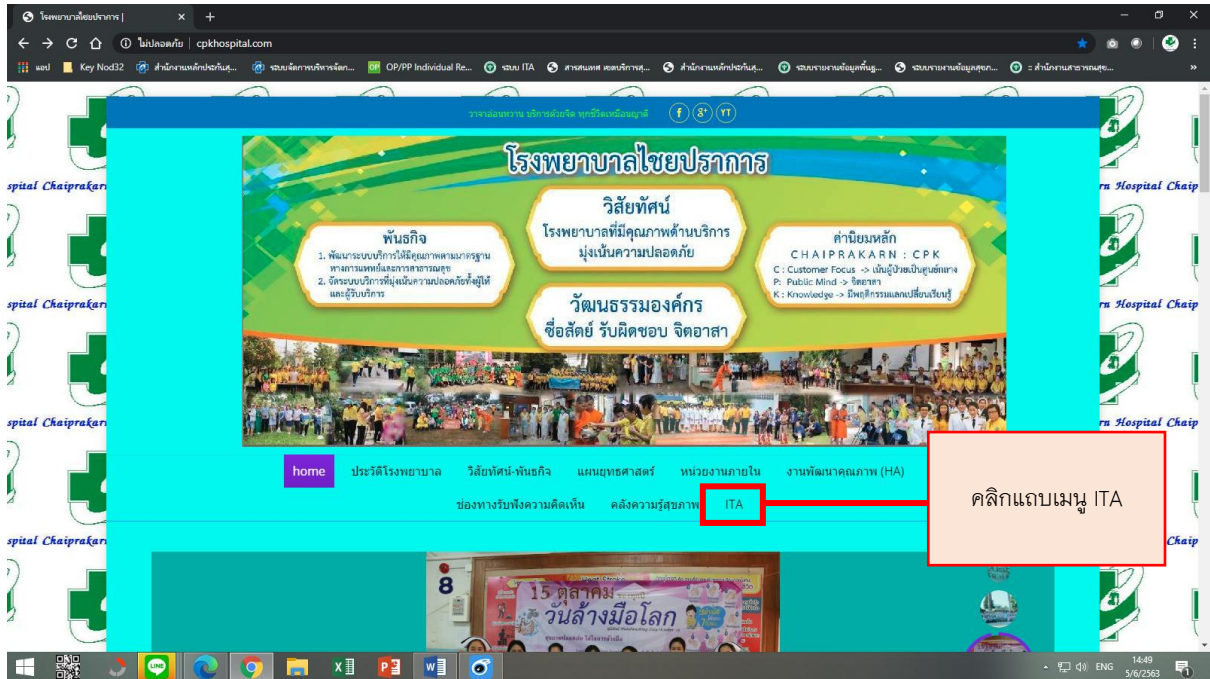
โรงพยาบาลไชยปราการ |

ไม่ปลอดภัย | cpkhospital.com

แอป Key Nod32 สำนักงานหลักประกันสุ... ระบบจัดการบริหารจัด... OP/PP Individual Re... ระบบ ITA สารสนเทศ เขตบริการสุ... สำนักงานหลักประกันสุ... ระบบรายงานข้อมูลพื้นฐ... ระบบรายงานข้อมูลสุขภ... :: สำนักงานสาธารณสุข...

spital Chaiprakarn

rn Hospital Chaip

วาจาอ่อนหวาน บริการด้วยใจ ทุกชีวิตเหมือนญาติ

f 8+ YT

โรงพยาบาลไชยปราการ

วิสัยทัศน์
โรงพยาบาลที่มีคุณภาพด้านบริการ มุ่งเน้นความปลอดภัย

พันธกิจ
1. พัฒนาระบบบริการให้มีคุณภาพตามมาตรฐานทางการแพทย์และการสาธารณสุข
2. จัดระบบบริการที่มุ่งเน้นความปลอดภัยทั้งผู้ให้และผู้รับบริการ

ค่านิยมหลัก
CHAIPRAKARN : CPK
C : Customer Focus -> เน้นผู้ป่วยเป็นศูนย์กลาง
P: Public Mind -> จิตอาสา
K : Knowledge -> มีพฤติกรรมแลกเปลี่ยนเรียนรู้

วัฒนธรรมองค์กร
ซื่อสัตย์ รับผิดชอบ จิตอาสา

home ประวัติโรงพยาบาล วิสัยทัศน์-พันธกิจ แผนยุทธศาสตร์ หน่วยงานภายใน งานพัฒนาคุณภาพ (HA)

ช่องทางรับฟังความคิดเห็น คลังความรู้สุขภาพ ITA

คลิกแถบเมนู ITA

15 ตุลาคม วันล้างมือโลก

ENG 14:49 5/6/2563